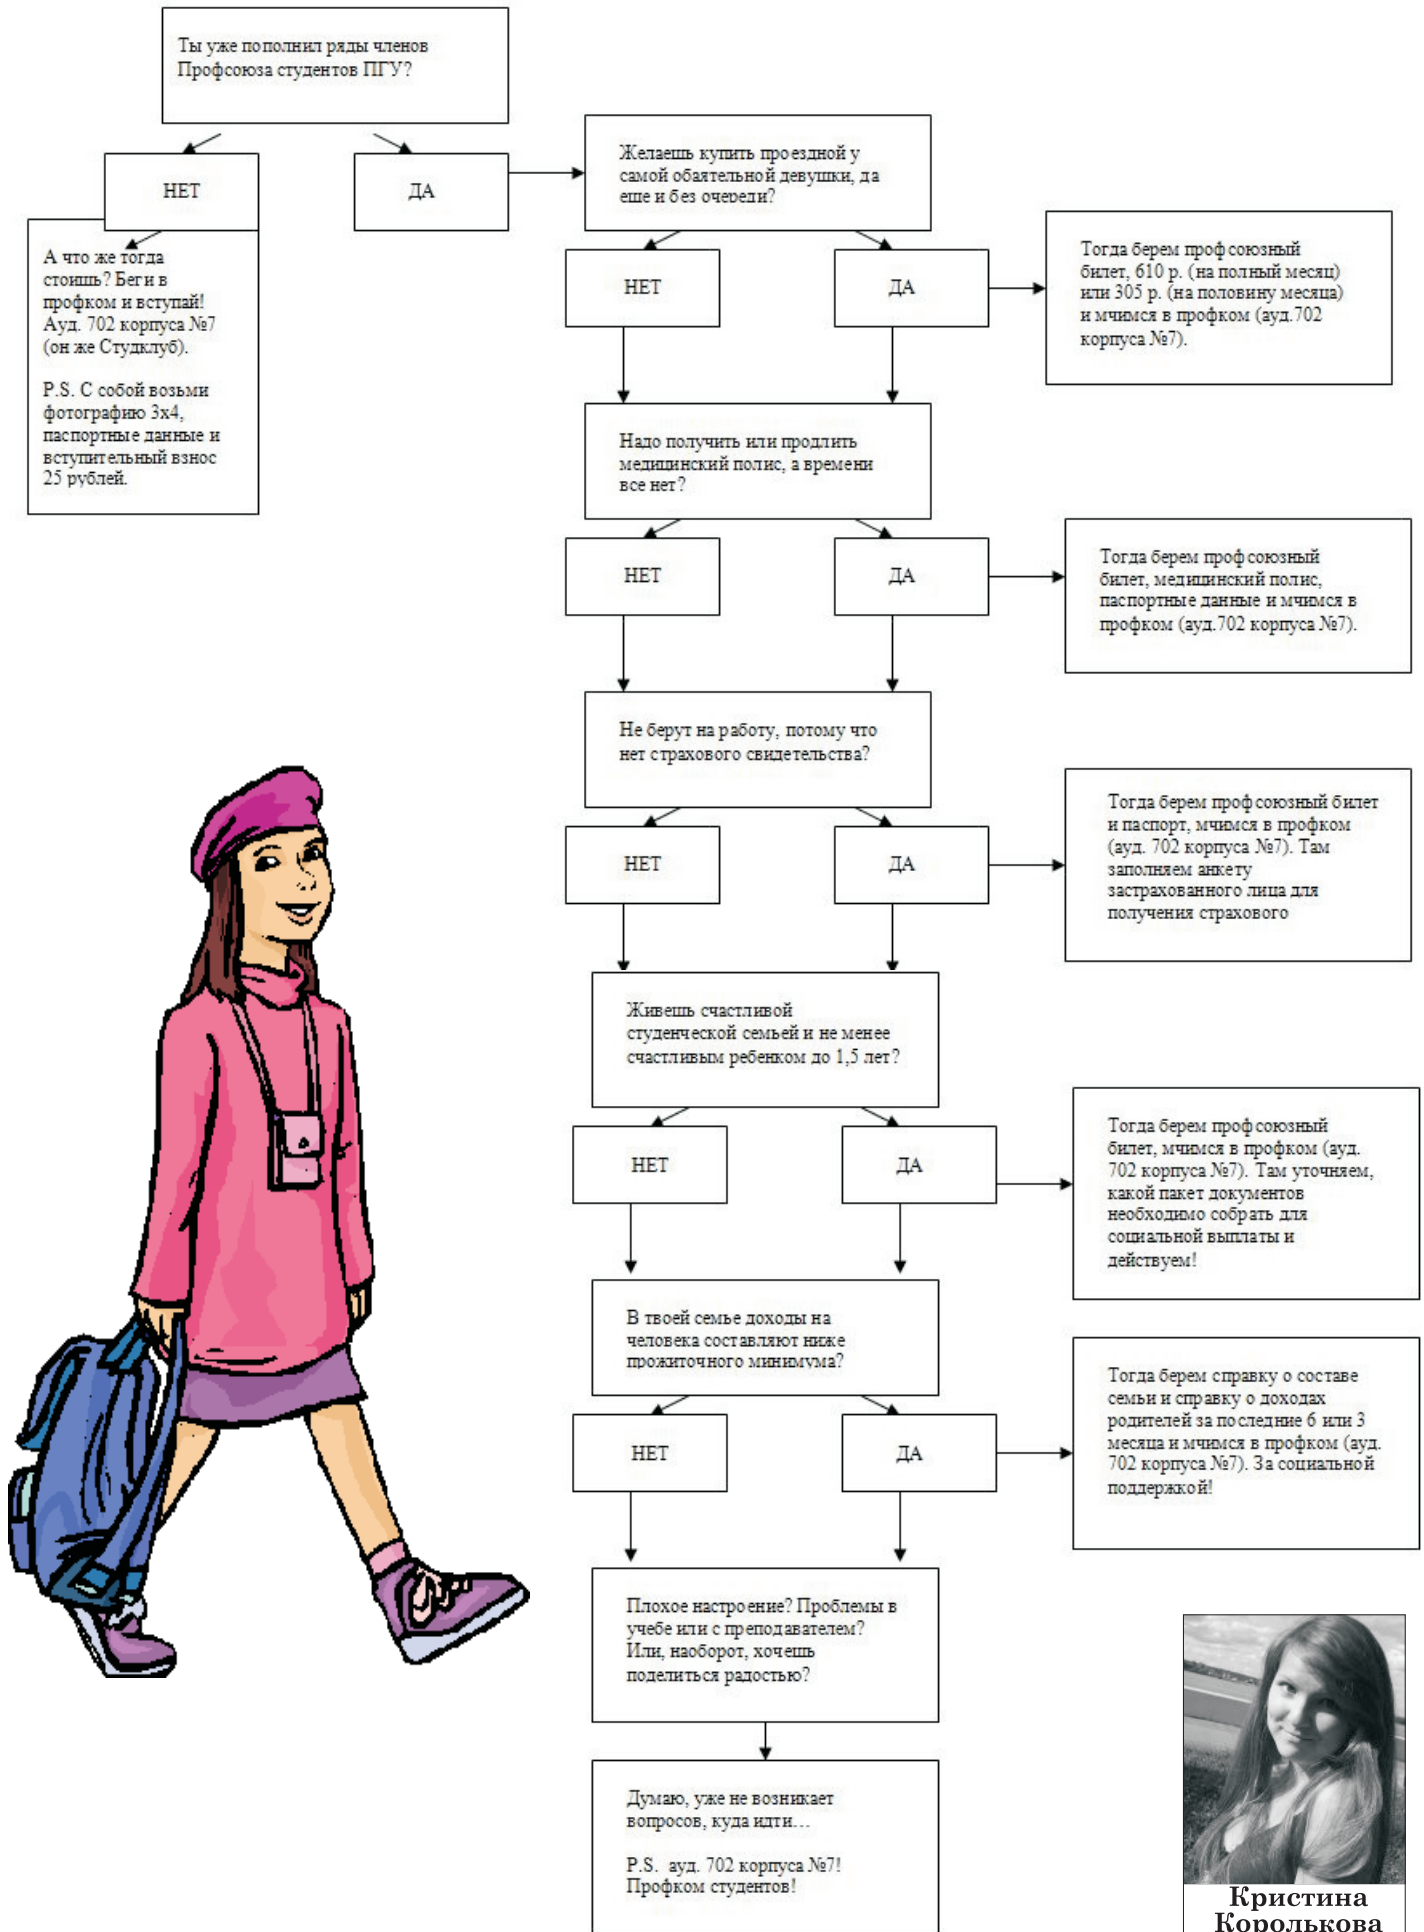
Ты уже пополнил ряды членов Профсоюза студентов ПГУ?

НЕТ

ДА

А что же тогда стоишь? Беги в профком и вступай! Ауд. 702 корпуса №7 (он же Студклуб).

P.S. С собой возьми фотографию 3x4, паспортные данные и вступительный взнос 25 рублей.

Желаешь купить проездной у самой обаятельной девушки, да еще и без очереди?

НЕТ

ДА

Тогда берем профсоюзный билет, 610 р. (на полный месяц) или 305 р. (на половину месяца) и мчимся в профком (ауд.702 корпуса №7).

Надо получить или продлить медицинский полис, а времени все нет?

НЕТ

ДА

Тогда берем профсоюзный билет, медицинский полис, паспортные данные и мчимся в профком (ауд.702 корпуса №7).

Не берут на работу, потому что нет страхового свидетельства?

НЕТ

ДА

Тогда берем профсоюзный билет и паспорт, мчимся в профком (ауд. 702 корпуса №7). Там заполняем анкету застрахованного лица для получения страхового

Живешь счастливой студенческой семьей и не менее счастливым ребенком до 1,5 лет?

НЕТ

ДА

Тогда берем профсоюзный билет, мчимся в профком (ауд. 702 корпуса №7). Там уточняем, какой пакет документов необходимо собрать для социальной выплаты и действуем!

В твоей семье доходы на человека составляют ниже прожиточного минимума?

НЕТ

ДА

Тогда берем справку о составе семьи и справку о доходах родителей за последние 6 или 3 месяца и мчимся в профком (ауд. 702 корпуса №7). За социальной поддержкой!

Плохое настроение? Проблемы в учебе или с преподавателем? Или, наоборот, хочешь поделиться радостью?

Думаю, уже не возникает вопросов, куда идти…

P.S. ауд. 702 корпуса №7! Профком студентов!

Кристина Королькова